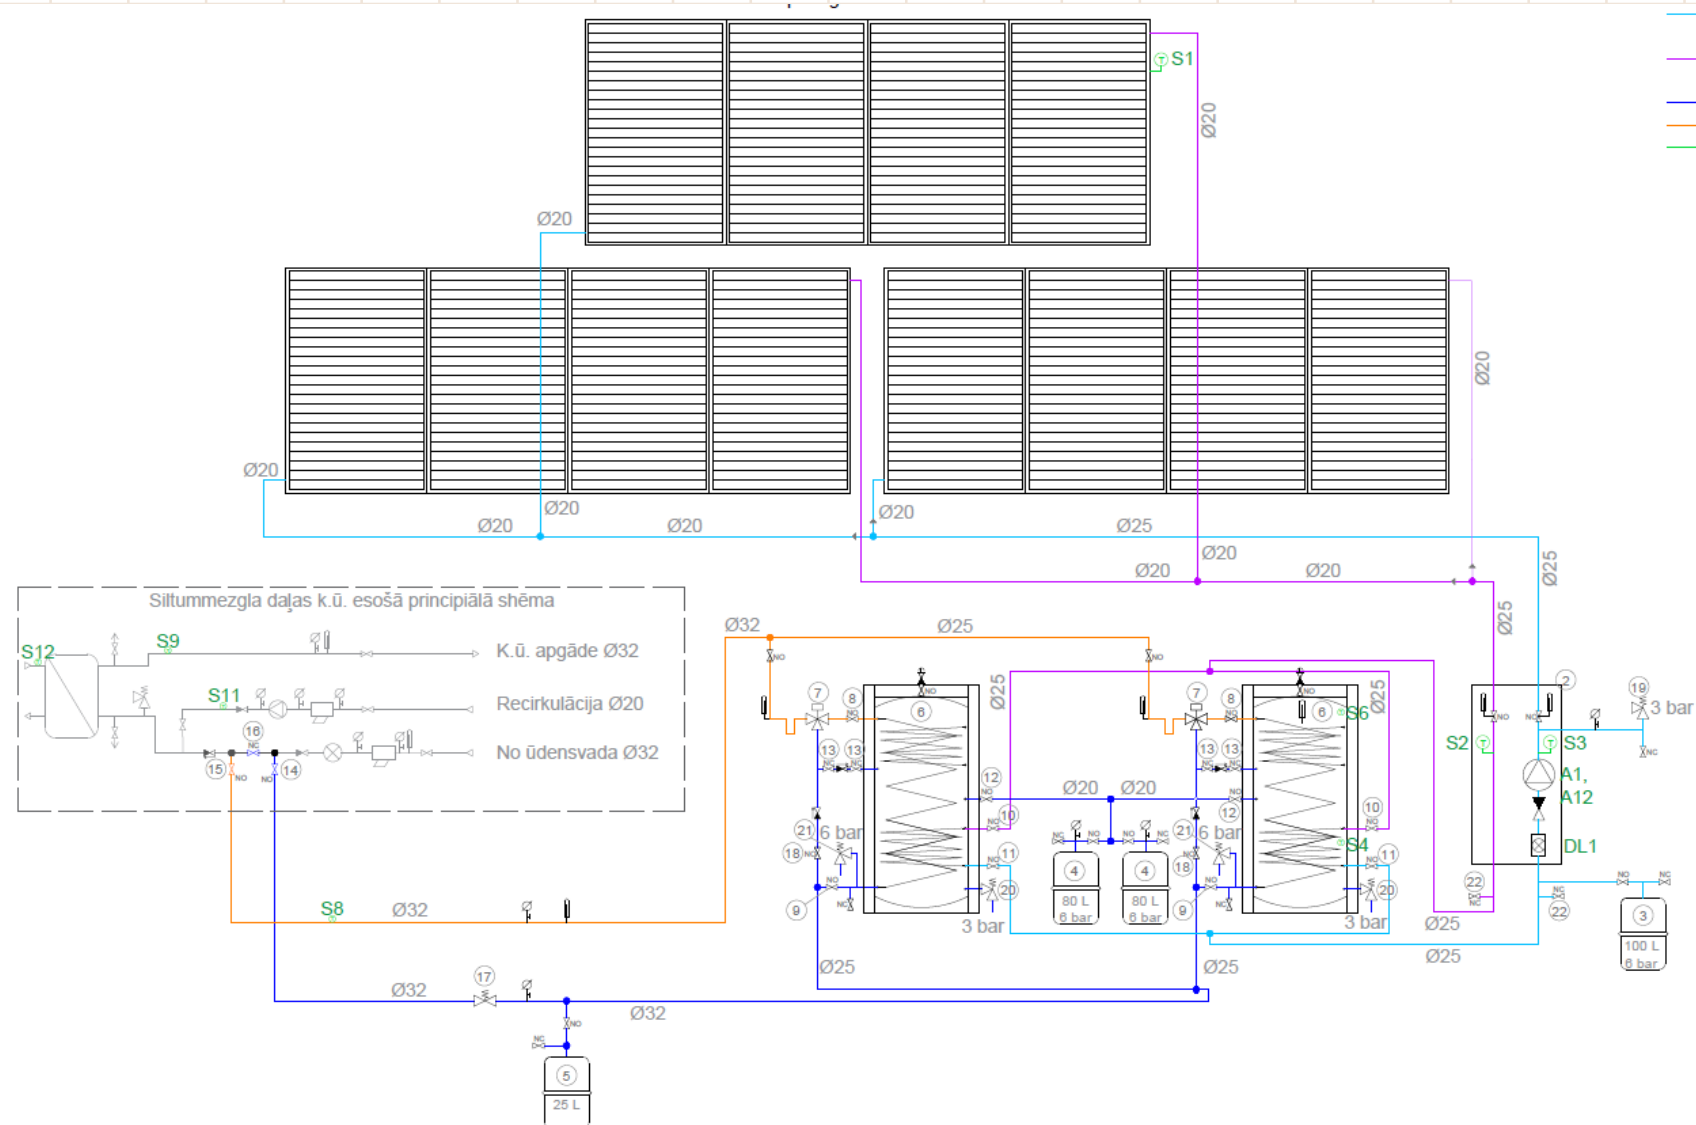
S1
Ø20
Ø20
Ø20
Ø20
Ø20
Ø20
Ø20
Ø20
Ø25
Ø20
Ø20
Ø20
Ø25
Siltummezgla daļas k.ū. esošā principiālā shēma
S12
S9
K.ū. apgāde Ø32
S11
Recirkulācija Ø20
16
No ūdensvada Ø32
15
14
Ø32
Ø25
Ø25
7
8
6
Ø25
7
8
6
S6
Ø25
2
19
3 bar
S2
S3
13
13
13
13
A1,
A12
12
Ø20
Ø20
12
10
10
21
6 bar
21
6 bar
DL1
18
11
18
4
4
S4
11
9
20
80 L
6 bar
80 L
6 bar
9
20
22
22
3
S8
Ø32
3 bar
3 bar
Ø25
100 L
6 bar
Ø25
Ø25
Ø25
17
Ø32
Ø32
5
25 L